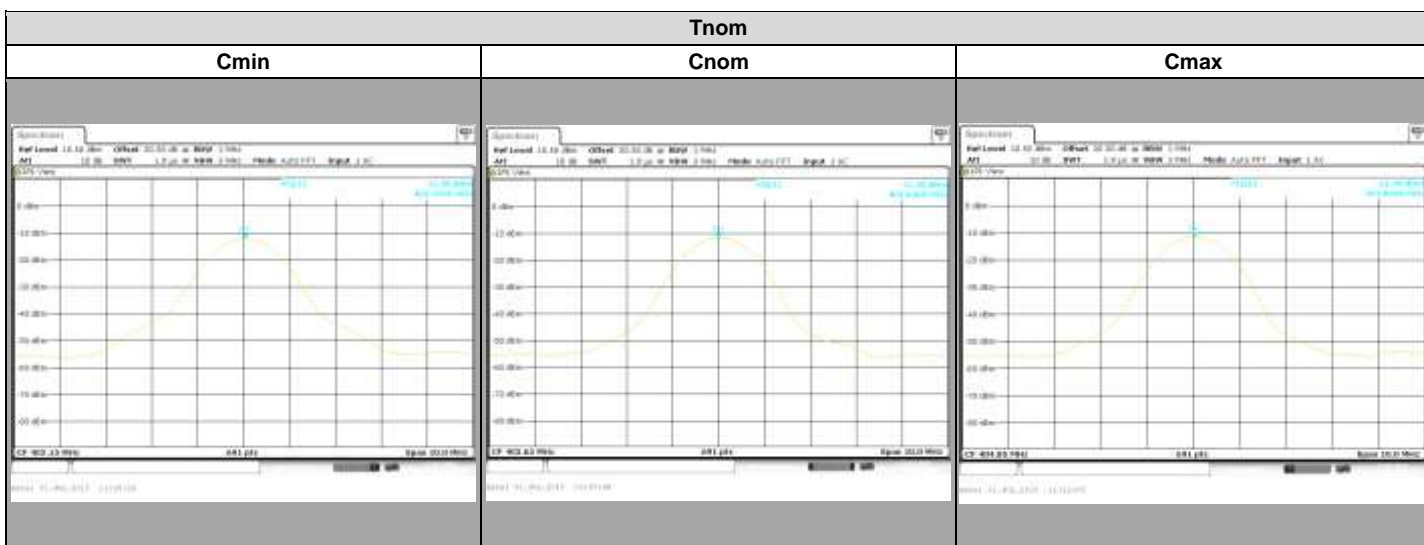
| Tnom | | |
|---|---|---|
| Cmin | Cnom | Cmax |
| Spectrum<br>Ref Level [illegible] Offset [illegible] RBW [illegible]<br>Att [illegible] SWT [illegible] VBW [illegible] Mode Auto FFT Input 1 AC<br>1Pk View<br>M1[1] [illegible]<br>0 dBm<br>-10 dBm<br>-20 dBm<br>-30 dBm<br>-40 dBm<br>-50 dBm<br>-60 dBm<br>-70 dBm<br>-80 dBm<br>CF 902.13 MHz 691 pts Span 20.0 MHz | Spectrum<br>Ref Level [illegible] Offset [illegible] RBW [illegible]<br>Att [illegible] SWT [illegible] VBW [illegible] Mode Auto FFT Input 1 AC<br>1Pk View<br>M1[1] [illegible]<br>0 dBm<br>-10 dBm<br>-20 dBm<br>-30 dBm<br>-40 dBm<br>-50 dBm<br>-60 dBm<br>-70 dBm<br>-80 dBm<br>CF 902.63 MHz 691 pts Span 20.0 MHz | Spectrum<br>Ref Level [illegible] Offset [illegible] RBW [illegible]<br>Att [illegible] SWT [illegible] VBW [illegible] Mode Auto FFT Input 1 AC<br>1Pk View<br>M1[1] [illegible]<br>0 dBm<br>-10 dBm<br>-20 dBm<br>-30 dBm<br>-40 dBm<br>-50 dBm<br>-60 dBm<br>-70 dBm<br>-80 dBm<br>CF 904.85 MHz 691 pts Span 20.0 MHz |